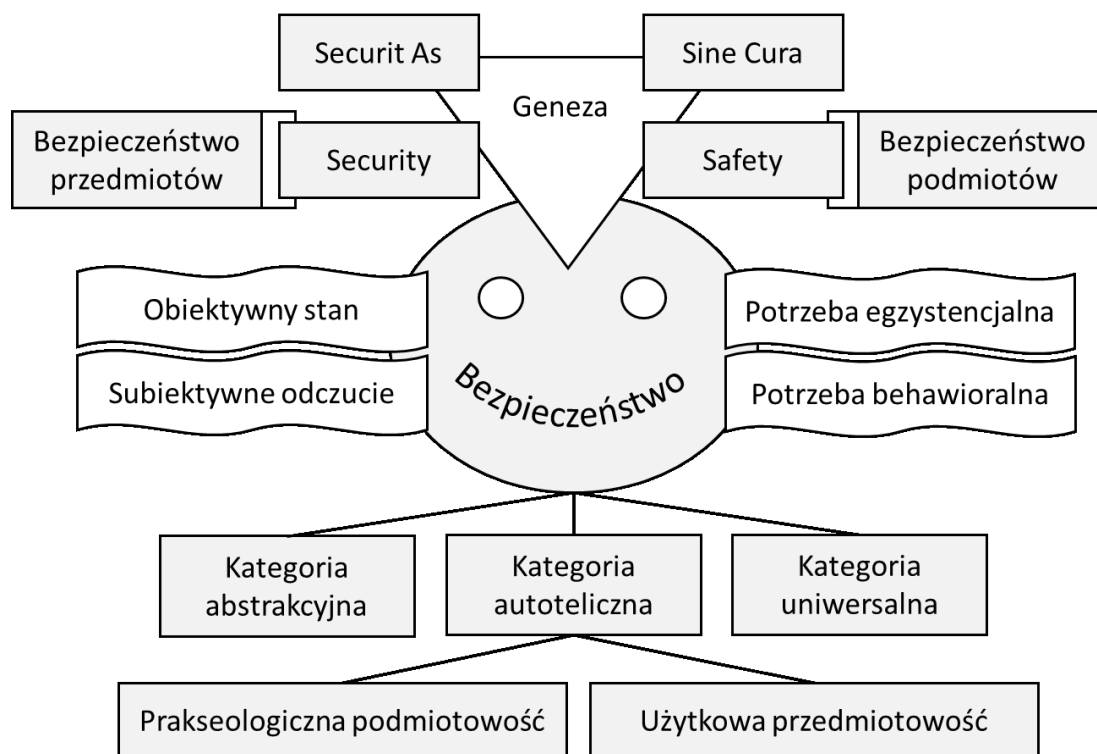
Securit As

Sine Cura

Geneza

Bezpieczeństwo przedmiotów

Security

Safety

Bezpieczeństwo podmiotów

Obiektywny stan

Subiektywne odczucie

Bezpieczeństwo

Potrzeba egzystencjalna

Potrzeba behawioralna

Kategoria abstrakcyjna

Kategoria autoteliczna

Kategoria uniwersalna

Prakseologiczna podmiotowość

Użytkowa przedmiotowość